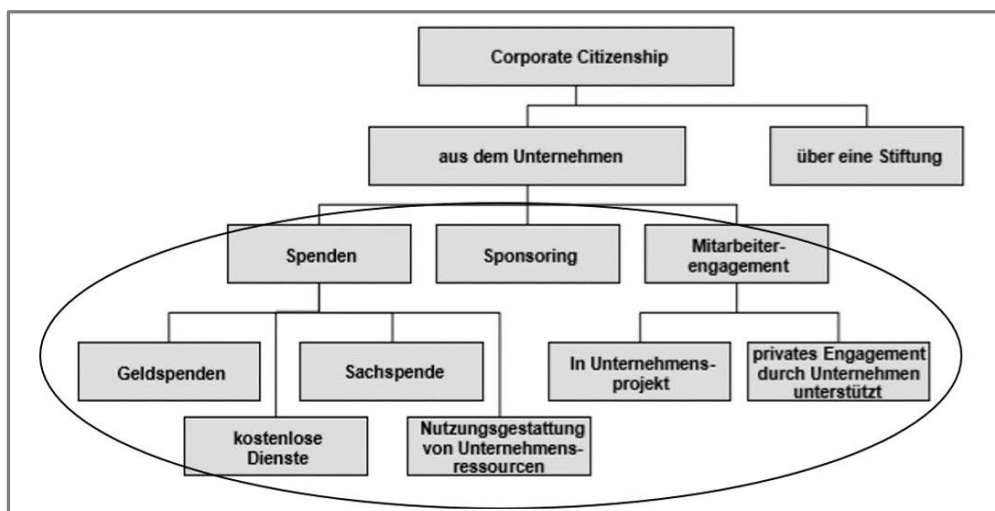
Corporate Citizenship

aus dem Unternehmen

über eine Stiftung

Spenden

Sponsoring

Mitarbeiterengagement

Geldspenden

Sachspende

kostenlose Dienste

Nutzungsgestattung von Unternehmensressourcen

In Unternehmensprojekt

privates Engagement durch Unternehmen unterstützt